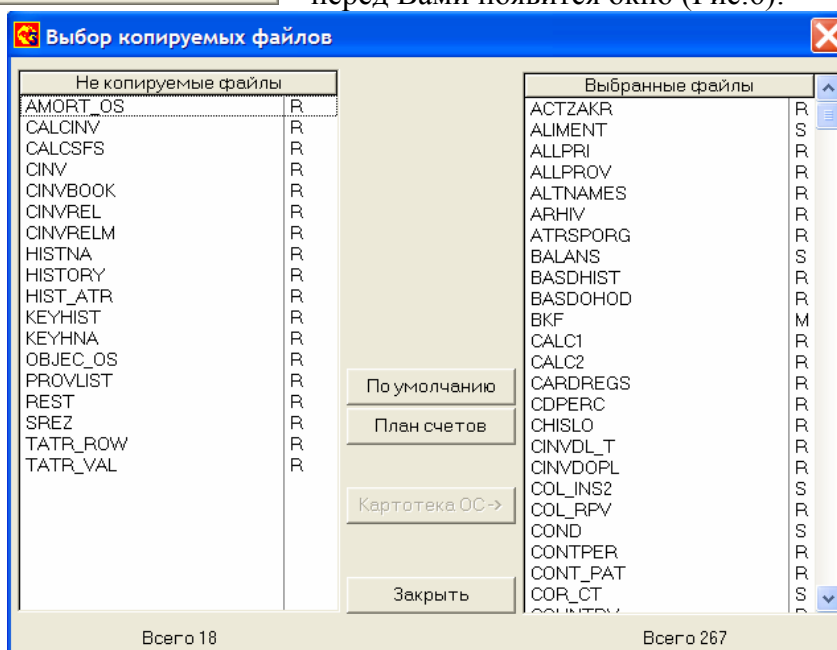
Выбор копируемых файлов

| Не копируемые файлы | |
|---|---|
| AMORT_OS | R |
| CALCINV | R |
| CALCSFS | R |
| CINV | R |
| CINVBOOK | R |
| CINVREL | R |
| CINVRELM | R |
| HISTNA | R |
| HISTORY | R |
| HIST_ATR | R |
| KEYHIST | R |
| KEYHNA | R |
| OBJEC_OS | R |
| PROVLIST | R |
| REST | R |
| SREZ | R |
| TATR_ROW | R |
| TATR_VAL | R |

По умолчанию

План счетов

Картотека ОС->

Закрыть

| Выбранные файлы | |
|---|---|
| ACTZAKR | R |
| ALIMENT | S |
| ALLPRI | R |
| ALLPROV | R |
| ALTNAMES | R |
| ARHIV | R |
| ATRSPORG | R |
| BALANS | S |
| BASDHIST | R |
| BASDOHOD | R |
| BKF | M |
| CALC1 | R |
| CALC2 | R |
| CARDREGS | R |
| CDPERC | R |
| CHISLO | R |
| CINVDL_T | R |
| CINVDOPL | R |
| COL_INS2 | S |
| COL_RPV | R |
| COND | S |
| CONTPER | R |
| CONT_PAT | R |
| COR_CT | S |

Всего 18

Всего 267